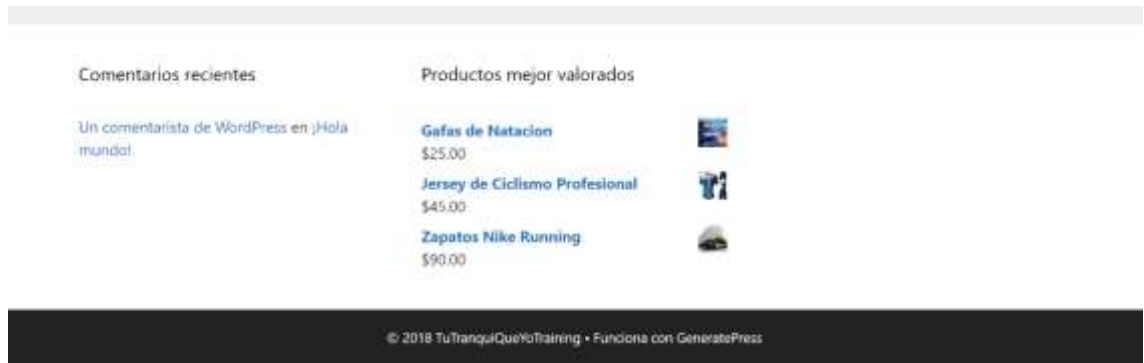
Comentarios recientes

Un comentarista de WordPress en ¡Hola mundo!

Productos mejor valorados

Gafas de Natacion
$25.00

Jersey de Ciclismo Profesional
$45.00

Zapatos Nike Running
$90.00

© 2018 TuTranquiQueYoTraining • Funciona con GeneratePress